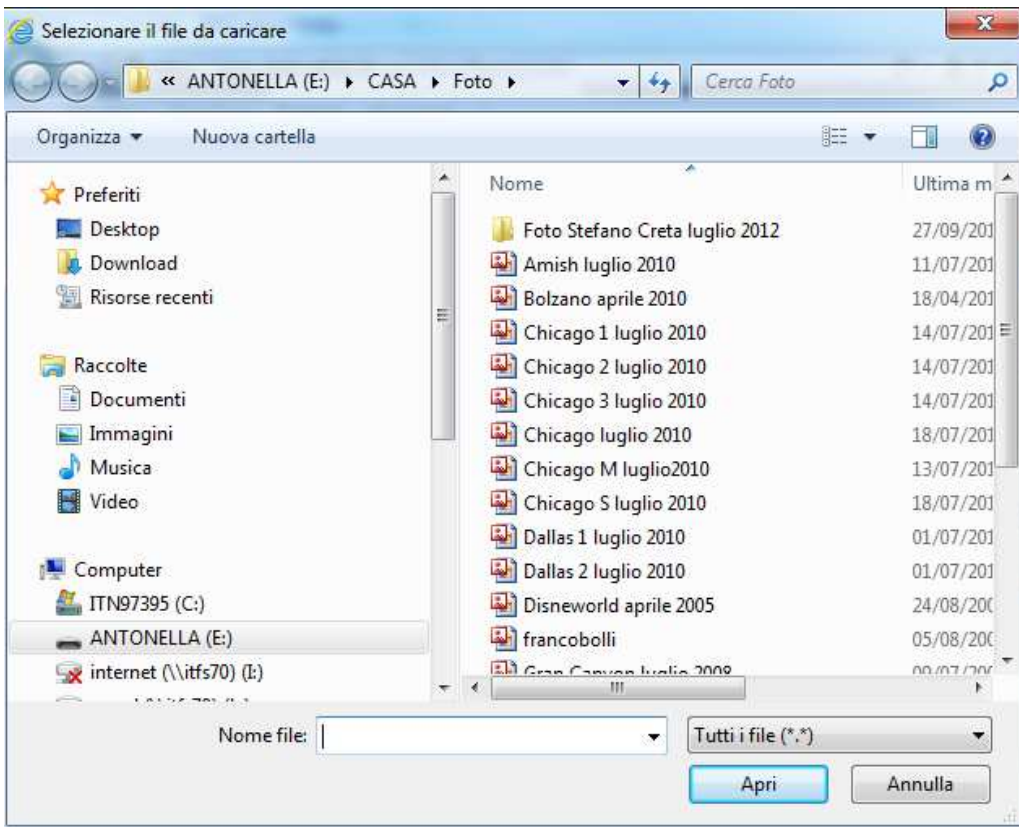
Selezionare il file da caricare

« ANTONELLA (E:) ▸ CASA ▸ Foto ▸

Cerca Foto

Organizza ▾ Nuova cartella

Preferiti
Desktop
Download
Risorse recenti

Raccolte
Documenti
Immagini
Musica
Video

Computer
ITN97395 (C:)
ANTONELLA (E:)
internet (\\itfs70) (I:)
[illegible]

| Nome | Ultima m |
|---|---|
| Foto Stefano Creta luglio 2012 | 27/09/201 |
| Amish luglio 2010 | 11/07/201 |
| Bolzano aprile 2010 | 18/04/201 |
| Chicago 1 luglio 2010 | 14/07/201 |
| Chicago 2 luglio 2010 | 14/07/201 |
| Chicago 3 luglio 2010 | 14/07/201 |
| Chicago luglio 2010 | 18/07/201 |
| Chicago M luglio2010 | 13/07/201 |
| Chicago S luglio 2010 | 18/07/201 |
| Dallas 1 luglio 2010 | 01/07/201 |
| Dallas 2 luglio 2010 | 01/07/201 |
| Disneworld aprile 2005 | 24/08/200 |
| francobolli | 05/08/200 |
| Gran Canyon luglio 2008 | 09/07/200 |

Nome file:

Tutti i file (*.*)

Apri

Annulla